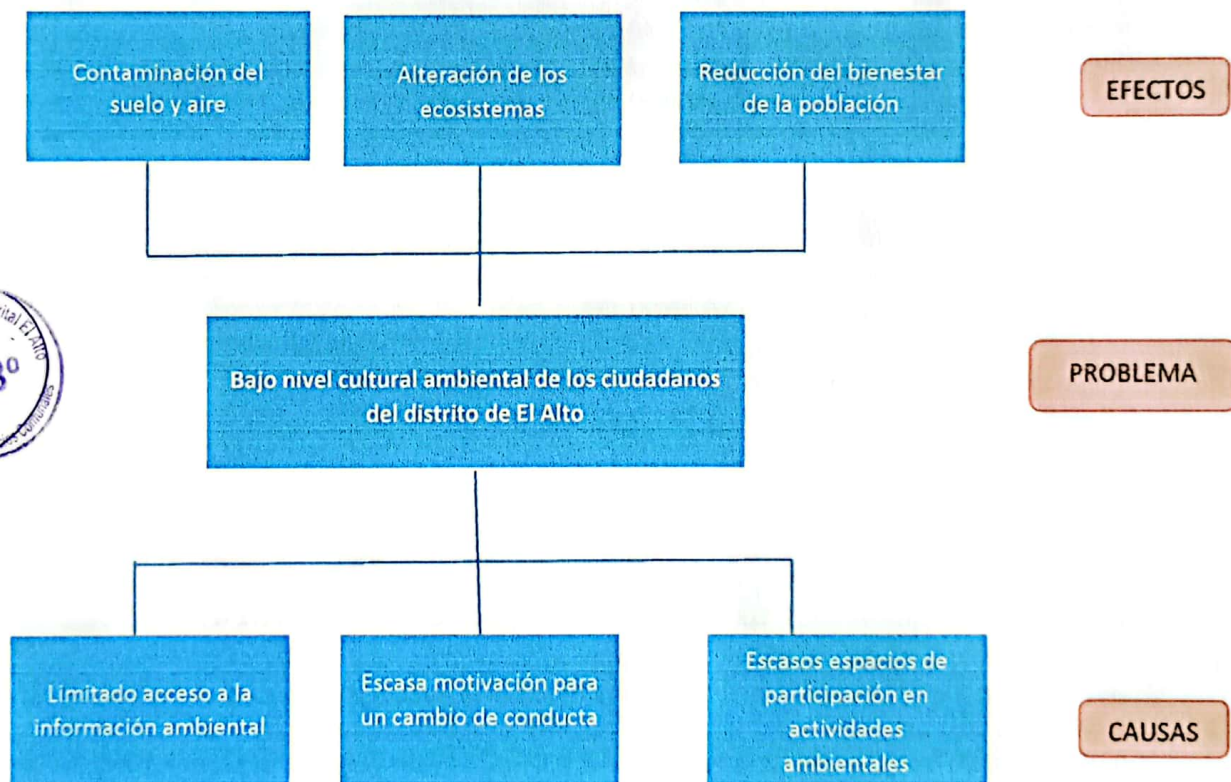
Contaminación del suelo y aire

Alteración de los ecosistemas

Reducción del bienestar de la población

EFECTOS

Bajo nivel cultural ambiental de los ciudadanos del distrito de El Alto

PROBLEMA

Limitado acceso a la información ambiental

Escasa motivación para un cambio de conducta

Escasos espacios de participación en actividades ambientales

CAUSAS

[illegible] El Alto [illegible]